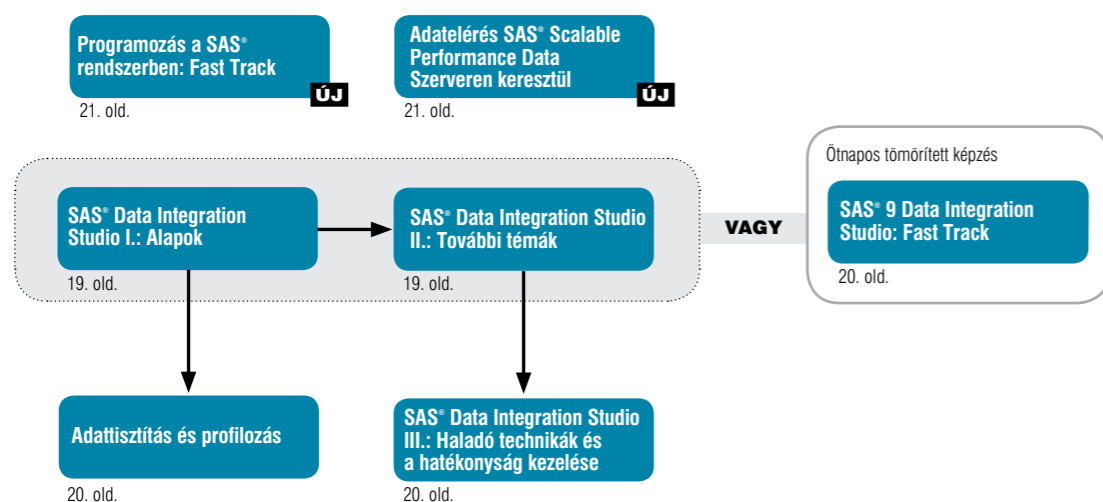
Programozás a SAS® rendszerben: Fast Track

ÚJ

21. old.

Adatelérés SAS® Scalable Performance Data Szerveren keresztül

ÚJ

21. old.

SAS® Data Integration Studio I.: Alapok

19. old.

SAS® Data Integration Studio II.: További témák

19. old.

VAGY

Ötnapos tömörített képzés

SAS® 9 Data Integration Studio: Fast Track

20. old.

Adattisztítás és profilozás

20. old.

SAS® Data Integration Studio III.: Haladó technikák és a hatékonyság kezelése

20. old.